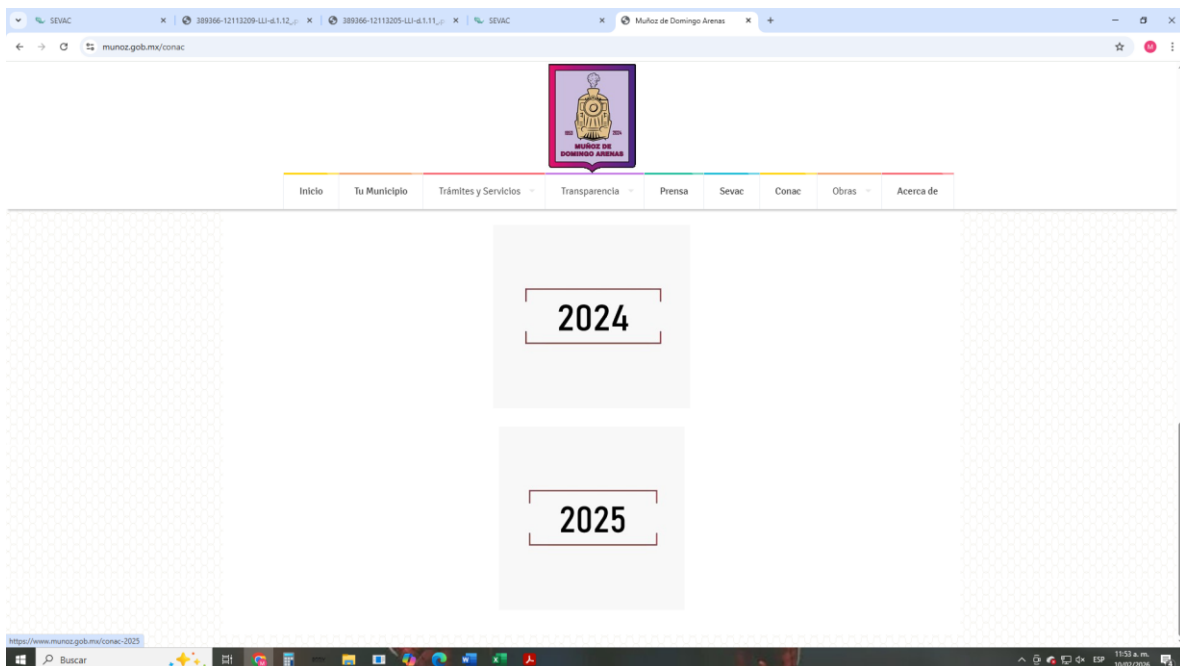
SEVAC
389366-12113209-LLI-d.1.12_...
389366-12113205-LLI-d.1.11_...
SEVAC
Muñoz de Domingo Arenas
munoz.gob.mx/conac

MUÑOZ DE DOMINGO ARENAS

Inicio
Tu Municipio
Trámites y Servicios
Transparencia
Prensa
Sevac
Conac
Obras
Acerca de

2024

2025

https://www.munoz.gob.mx/conac-2025

Buscar
ESP
11:53 a. m.
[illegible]